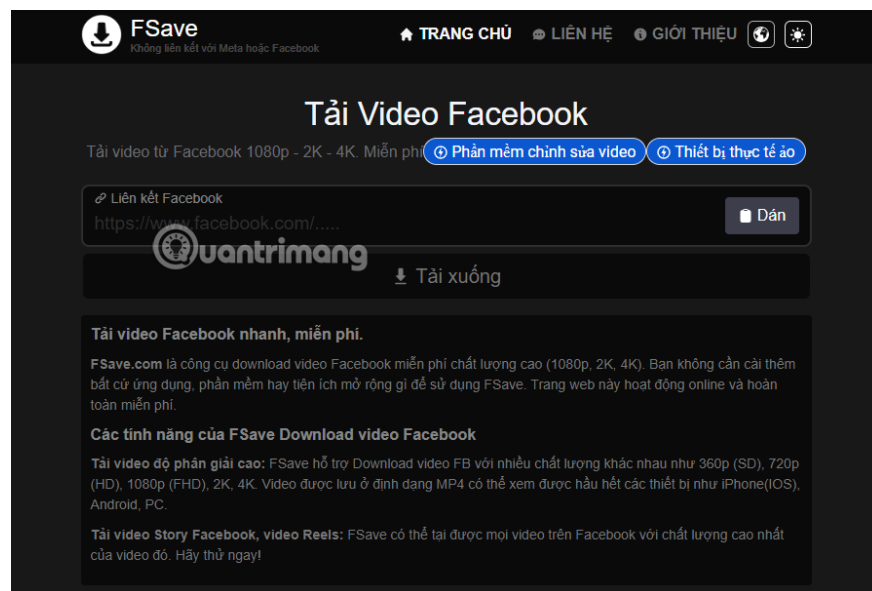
FSave
Không liên kết với Meta hoặc Facebook

TRANG CHỦ LIÊN HỆ GIỚI THIỆU

Tải Video Facebook

Tải video từ Facebook 1080p - 2K - 4K. Miễn phí Phần mềm chỉnh sửa video Thiết bị thực tế ảo

Liên kết Facebook
https://www.facebook.com/.....
Dán

Quantrimang

Tải xuống

Tải video Facebook nhanh, miễn phí.

FSave.com là công cụ download video Facebook miễn phí chất lượng cao (1080p, 2K, 4K). Bạn không cần cài thêm bất cứ ứng dụng, phần mềm hay tiện ích mở rộng gì để sử dụng FSave. Trang web này hoạt động online và hoàn toàn miễn phí.

Các tính năng của FSave Download video Facebook

Tải video độ phân giải cao: FSave hỗ trợ Download video FB với nhiều chất lượng khác nhau như 360p (SD), 720p (HD), 1080p (FHD), 2K, 4K. Video được lưu ở định dạng MP4 có thể xem được hầu hết các thiết bị như iPhone(IOS), Android, PC.

Tải video Story Facebook, video Reels: FSave có thể tại được mọi video trên Facebook với chất lượng cao nhất của video đó. Hãy thử ngay!